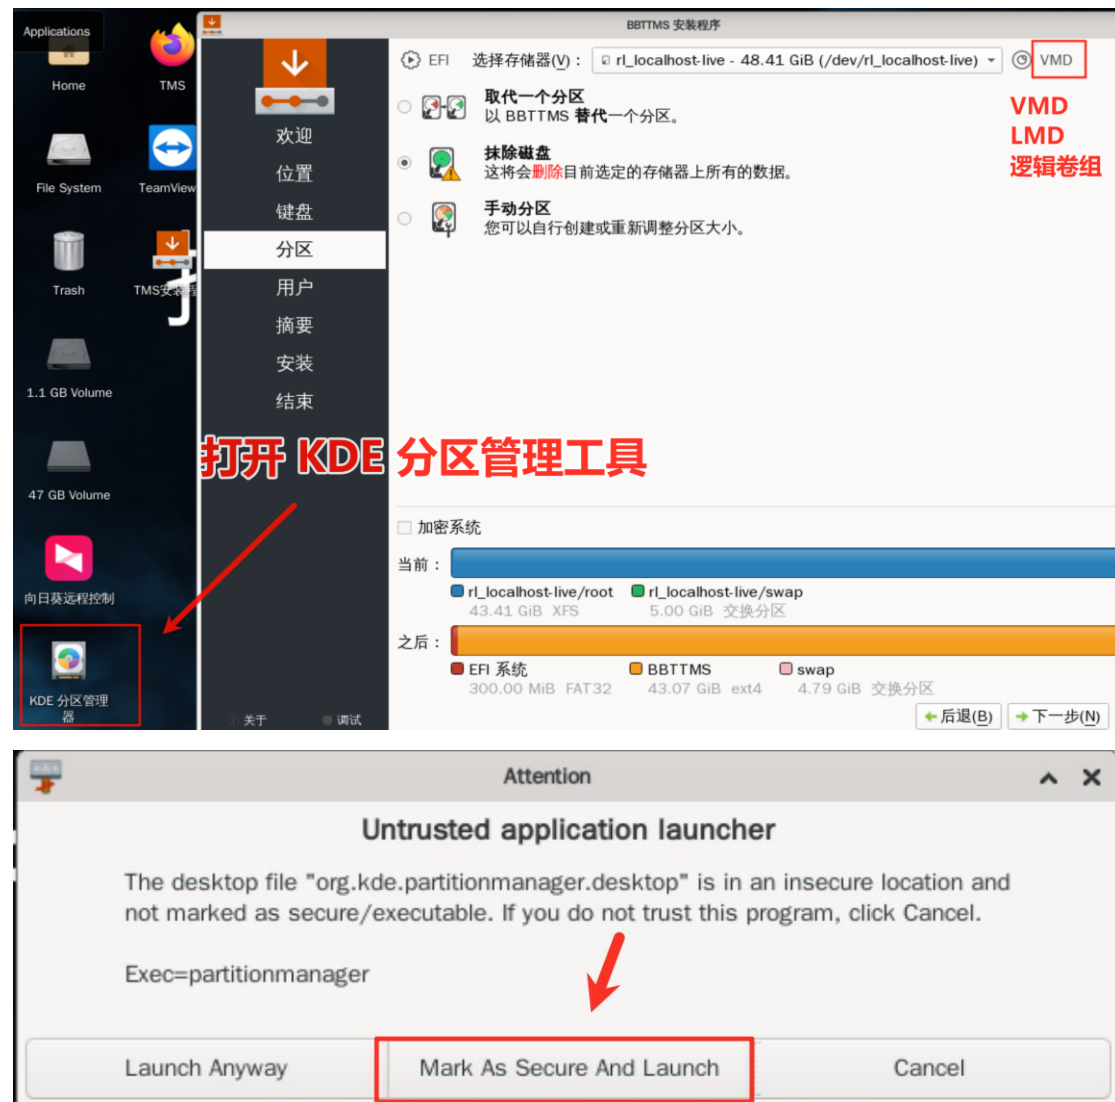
Applications
Home
TMS
File System
TeamView
Trash
TMS安装
1.1 GB Volume
47 GB Volume
向日葵远程控制
KDE 分区管理器

BBTTMS 安装程序

欢迎
位置
键盘
分区
用户
摘要
安装
结束

关于
调试

EFI 选择存储器(V)： rl_localhost-live - 48.41 GiB (/dev/rl_localhost-live) VMD

取代一个分区
以 BBTTMS 替代一个分区。

抹除磁盘
这将会删除目前选定的存储器上所有的数据。

手动分区
您可以自行创建或重新调整分区大小。

VMD
LMD
逻辑卷组

打开 KDE 分区管理工具

加密系统
当前：
rl_localhost-live/root 43.41 GiB XFS
rl_localhost-live/swap 5.00 GiB 交换分区
之后：
EFI 系统 300.00 MiB FAT32
BBTTMS 43.07 GiB ext4
swap 4.79 GiB 交换分区

后退(B)
下一步(N)

Attention

Untrusted application launcher

The desktop file "org.kde.partitionmanager.desktop" is in an insecure location and not marked as secure/executable. If you do not trust this program, click Cancel.

Exec=partitionmanager

Launch Anyway
Mark As Secure And Launch
Cancel